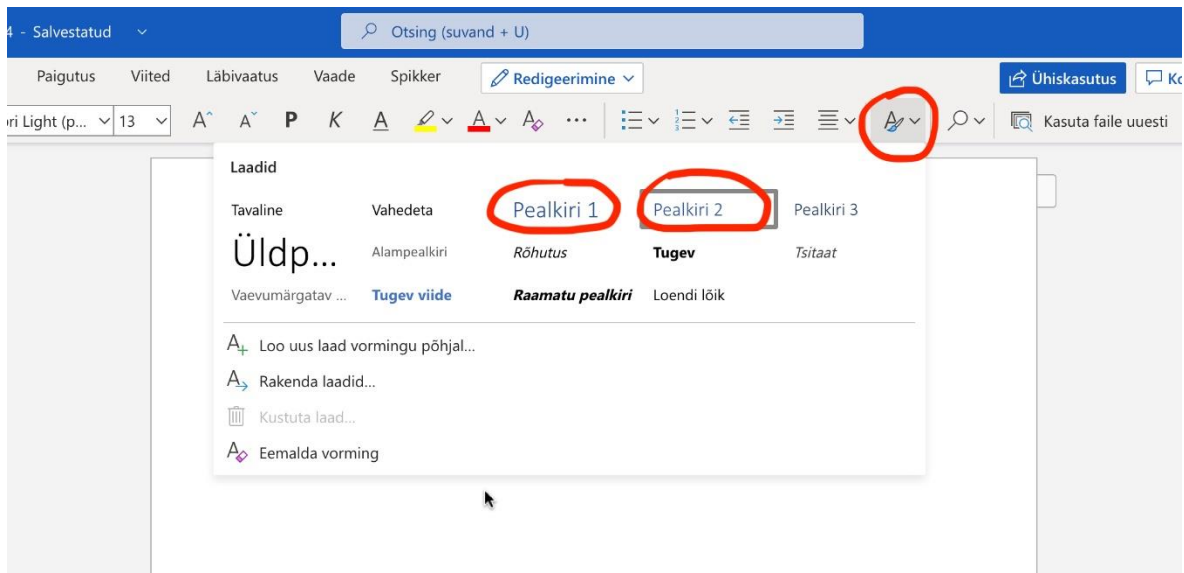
4 - Salvestatud

Otsing (suvand + U)

Paigutus Viited Läbivaatus Vaade Spikker Redigeerimine

Ühiskasutus Ko

ri Light (p... 13 A A P K A A A ··· Kasuta faile uuesti

Laadid

Tavaline Vahedeta Pealkiri 1 Pealkiri 2 Pealkiri 3

Üldp... Alampealkiri Rõhutus Tugev Tsitaat

Vaevumärgatav ... Tugev viide Raamatu pealkiri Loendi lõik

Loo uus laad vormingu põhjal...

Rakenda laadid...

Kustuta laad...

Eemalda vorming